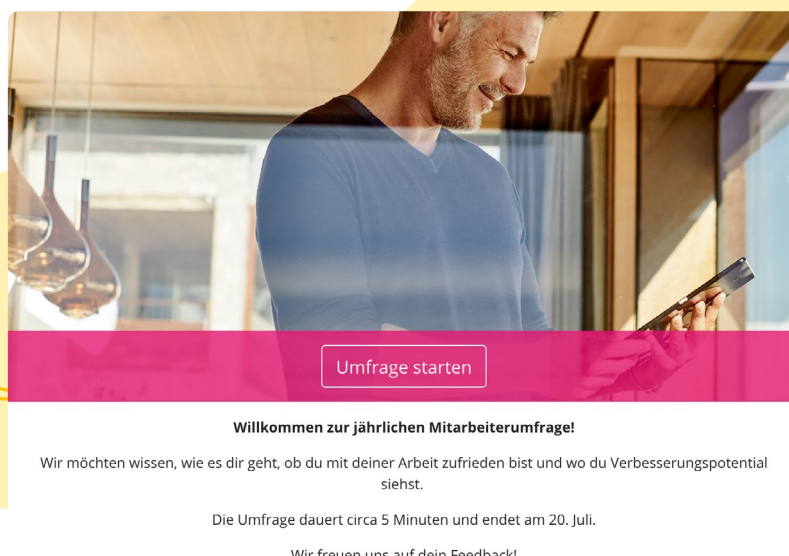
Umfrage starten

**Willkommen zur jährlichen Mitarbeiterumfrage!**

Wir möchten wissen, wie es dir geht, ob du mit deiner Arbeit zufrieden bist und wo du Verbesserungspotential siehst.

Die Umfrage dauert circa 5 Minuten und endet am 20. Juli.

Wir freuen uns auf dein Feedback!